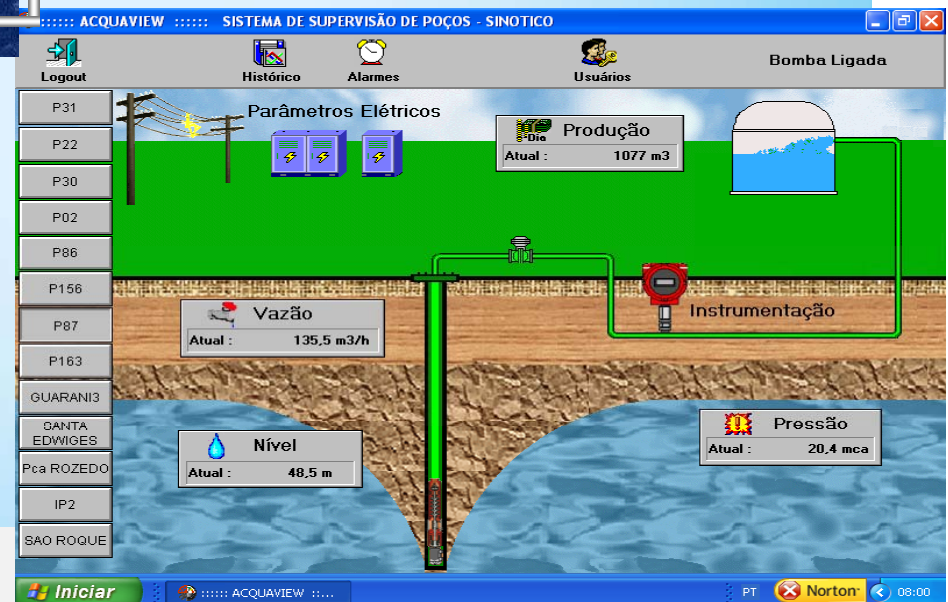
:::::: ACQUAVIEW :::::: SISTEMA DE SUPERVISÃO DE POÇOS - SINOTICO

Logout
Histórico
Alarmes
Usuários
Bomba Ligada

P31
P22
P30
P02
P86
P156
P87
P163
GUARANI3
SANTA EDWIGES
Pca ROZEDO
IP2
SAO ROQUE

Parâmetros Elétricos

Dia
Produção
Atual : 1077 m3

Instrumentação

Vazão
Atual : 135,5 m3/h

Nível
Atual : 48,5 m

Pressão
Atual : 20,4 mca

Iniciar
:::::: ACQUAVIEW ::...
PT
Norton
08:00